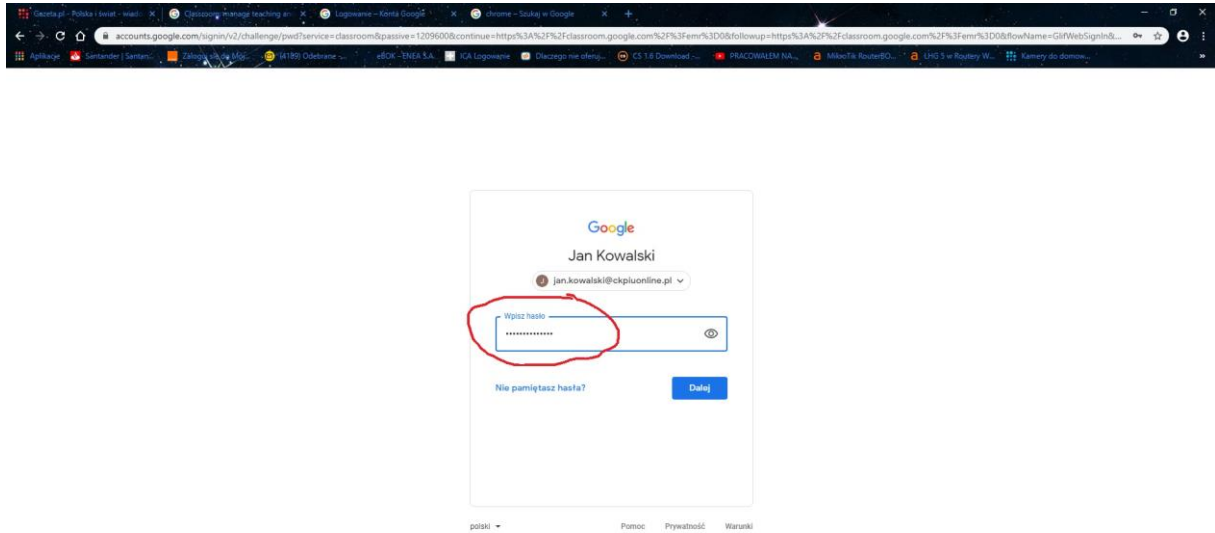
Gazeta.pl - Polska i świat - wiado × Classroom: manage teaching an × Logowanie – Konta Google × chrome - Szukaj w Google × +

accounts.google.com/signin/v2/challenge/pwd?service=classroom&passive=1209600&continue=https%3A%2F%2Fclassroom.google.com%2F%3Femr%3D0&followup=https%3A%2F%2Fclassroom.google.com%2F%3Femr%3D0&flowName=GlifWebSignIn&...

Aplikacje Santander | Santan... Zaloguj się do Moj... (4189) Odebrane -... eBOK - ENEA S.A. ICA Logowanie Dlaczego nie oferuj... CS 1.6 Download -... PRACOWAŁEM NA... MikroTik RouterBO... LHG 5 w Routery W... Kamery do domow...

Google

Jan Kowalski

jan.kowalski@ckpiuonline.pl

Wpisz hasło

••••••••••••••

Nie pamiętasz hasła?

Dalej

polski

Pomoc Prywatność Warunki